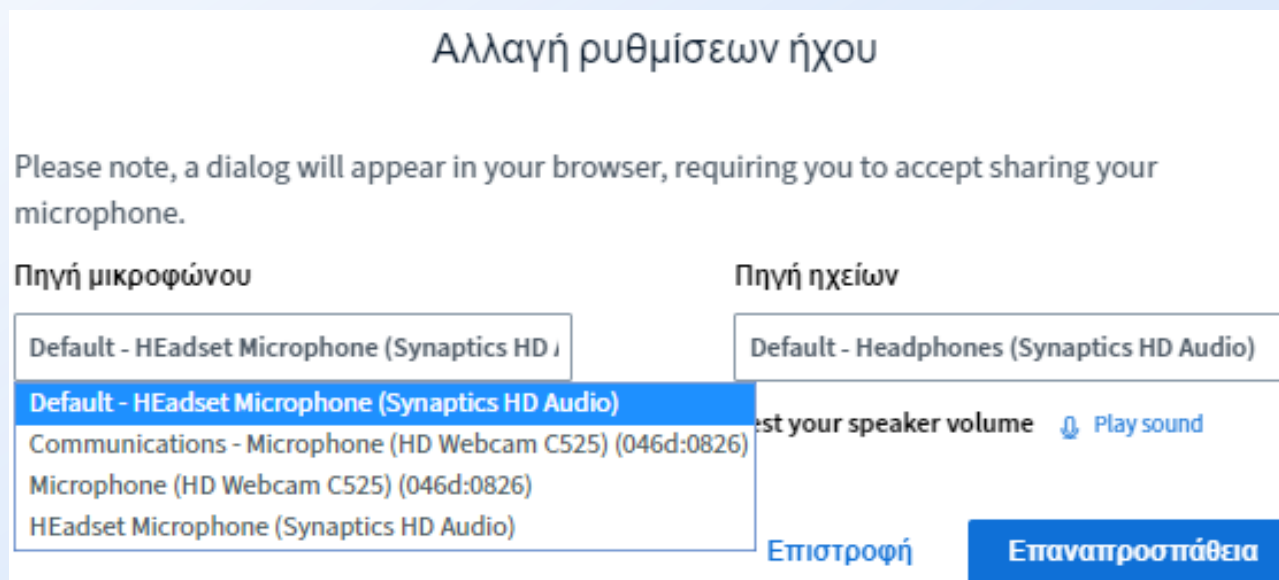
Αλλαγή ρυθμίσεων ήχου

Please note, a dialog will appear in your browser, requiring you to accept sharing your microphone.

Πηγή μικροφώνου

Default - HEadset Microphone (Synaptics HD A

Default - HEadset Microphone (Synaptics HD Audio)
Communications - Microphone (HD Webcam C525) (046d:0826)
Microphone (HD Webcam C525) (046d:0826)
HEadset Microphone (Synaptics HD Audio)

Πηγή ηχείων

Default - Headphones (Synaptics HD Audio)

est your speaker volume

Play sound

Επιστροφή

Επαναπροσπάθεια